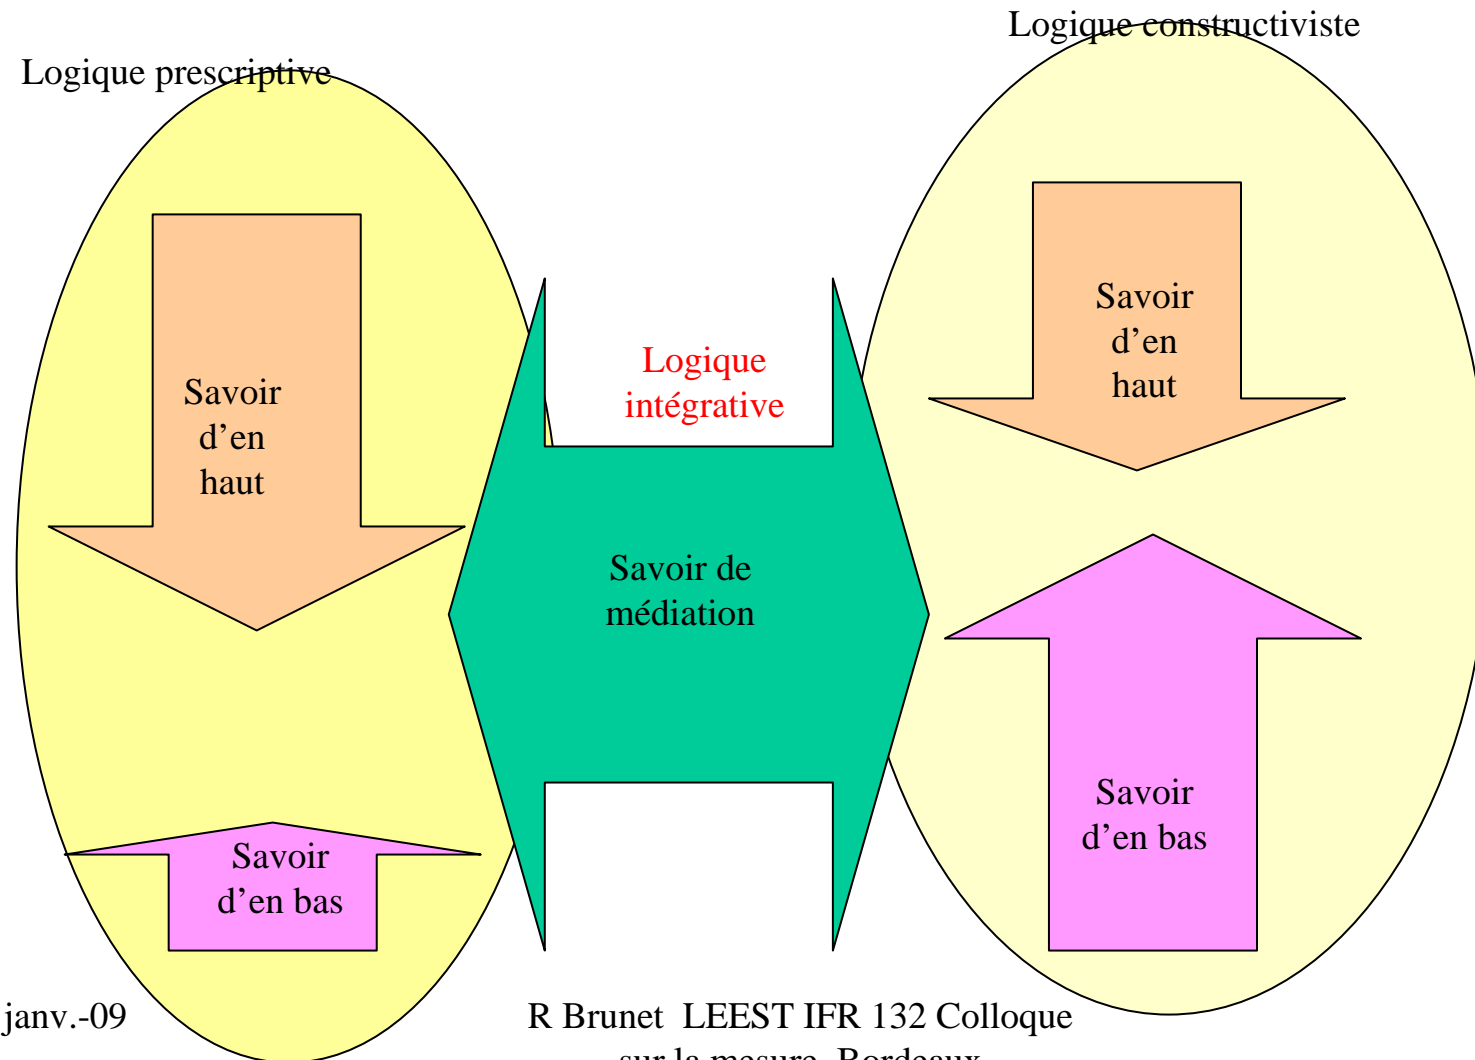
Logique prescriptive

Logique constructiviste

Savoir d’en haut

Savoir d’en bas

Logique intégrative

Savoir de médiation

Savoir d’en haut

Savoir d’en bas

janv.-09

R Brunet LEEST IFR 132 Colloque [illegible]